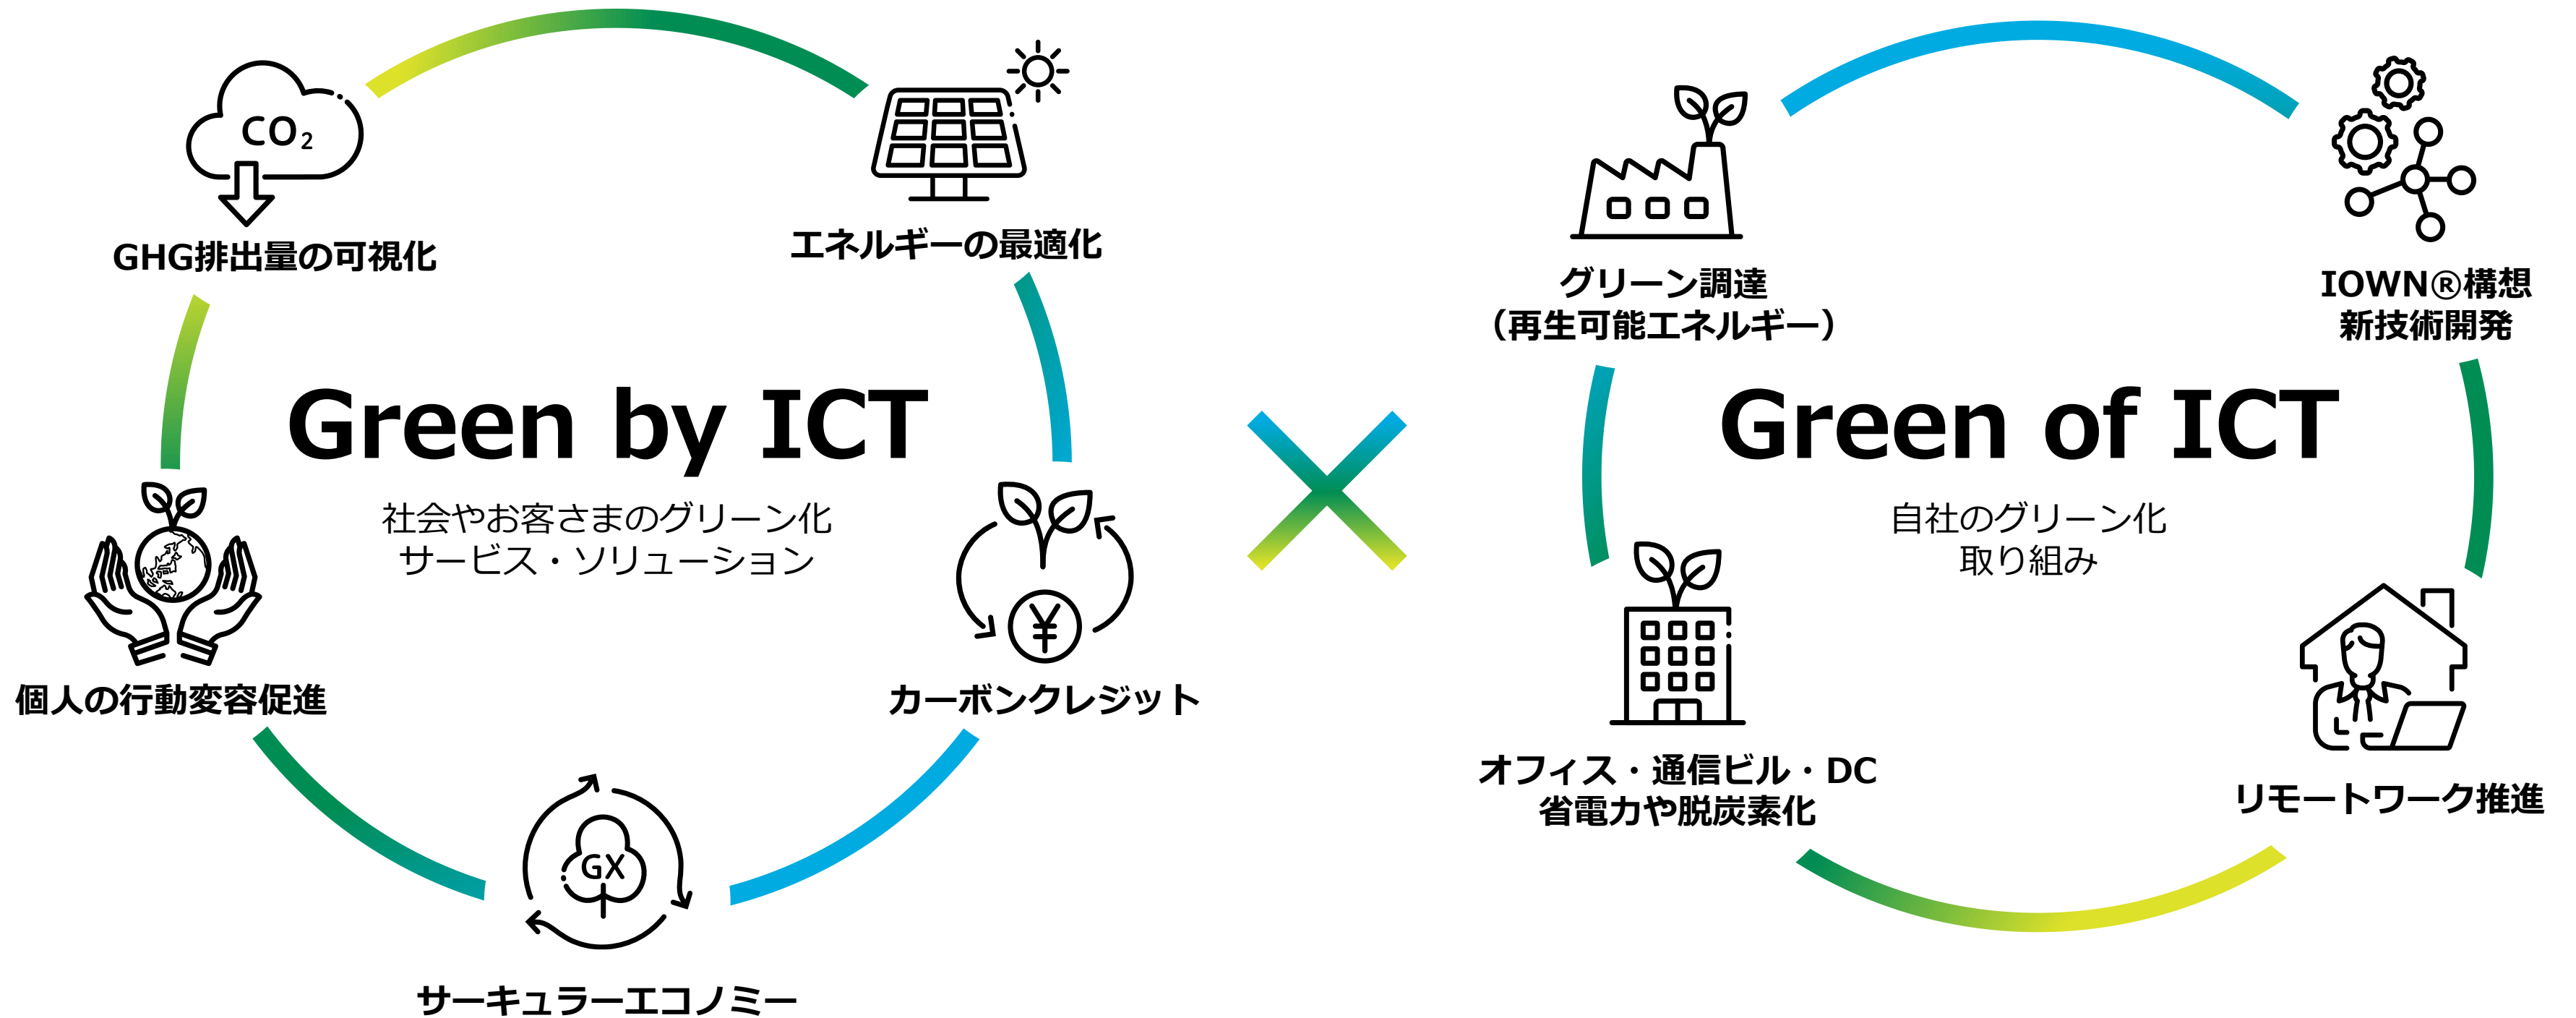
$CO_2$

GHG排出量の可視化

エネルギーの最適化

Green by ICT

社会やお客さまのグリーン化
サービス・ソリューション

個人の行動変容促進

カーボンクレジット

GX

サーキュラーエコノミー

×

グリーン調達
（再生可能エネルギー）

IOWN®構想
新技術開発

Green of ICT

自社のグリーン化
取り組み

オフィス・通信ビル・DC
省電力や脱炭素化

リモートワーク推進